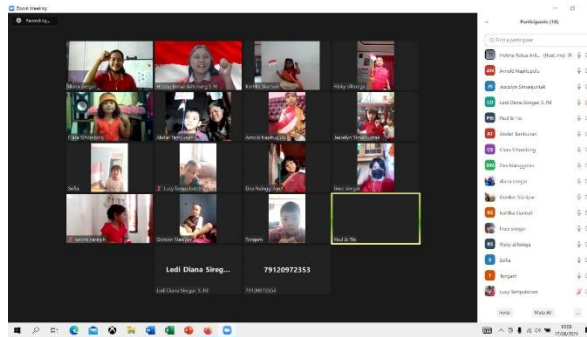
Zoom Meeting

Recording...

Participants (18)

Find a participant

Helena Rotua Ard... (Host, me)
Arnold Napitupulu
Jocelyn Simanjuntak
Ledi Diana Siregar, S. Pd
Paul & Tio
Abdiel Tambunan
Clara Silalahi
Dea Nainggolan
diana siregar
Gordon Siregar
Kartika Siahaan
Enzo siregar
Rizky sihotang
Sofia
Bungaan
Lucy Tampubolon

Maria Siregar
Helena Rotua Ard... S.Pd
Kartika Siahaan
Rizky sihotang
Clara Silalahi
Abdiel Tambunan
Arnold Napitupulu
Jocelyn Simanjuntak
Sofia
Lucy Tampubolon
Dea Nainggolan
Enzo siregar
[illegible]
Gordon Siregar
Bungaan
Paul & Tio
Ledi Diana Sireg...
79120972353
Ledi Diana Siregar, S. Pd
79120972353

Invite
Mute All